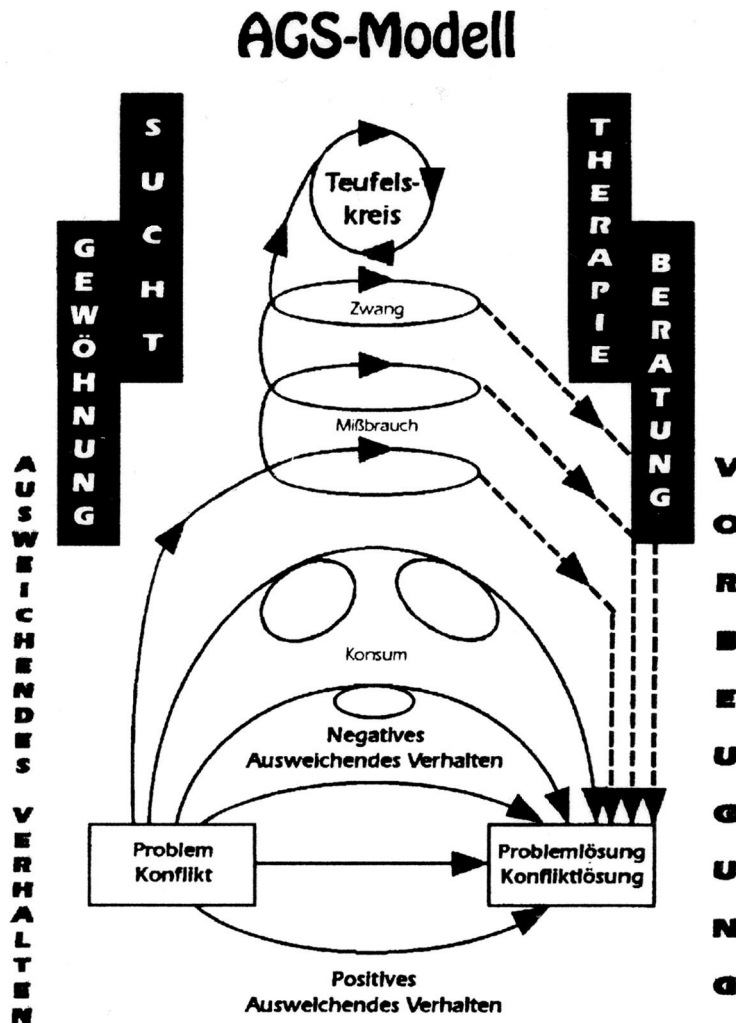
AGS-Modell

SUCHT

GEWÖHNUNG

THERAPIE

BERATUNG

AUSWEICHENDES VERHALTEN

VORBEUGUNG

Teufels-kreis

Zwang

Mißbrauch

Konsum

Negatives Ausweichendes Verhalten

Problem Konflikt

Problemlösung Konfliktlösung

Positives Ausweichendes Verhalten